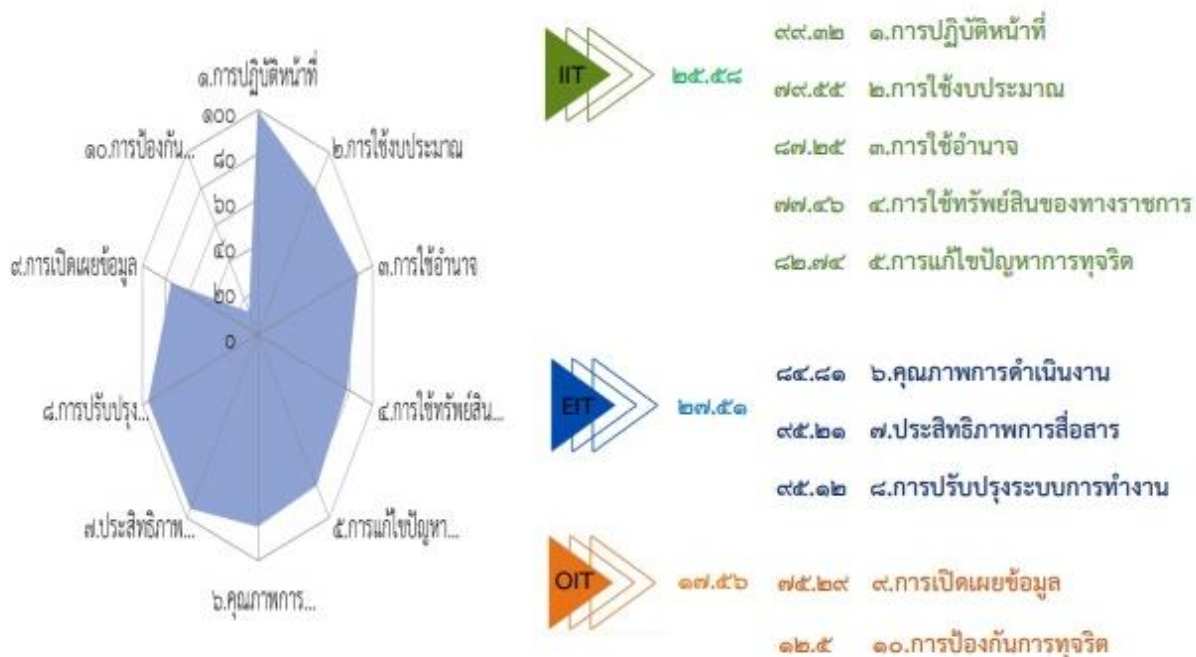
๑.การปฏิบัติหน้าที่
๑๐๐
๘๐
๖๐
๔๐
๒๐
0
๒.การใช้งบประมาณ
๓.การใช้อำนาจ
๔.การใช้ทรัพย์สิน...
๕.การแก้ไขปัญหา...
๖.คุณภาพการ...
๗.ประสิทธิภาพ...
๘.การปรับปรุง...
๙.การเปิดเผยข้อมูล
๑๐.การป้องกัน...

IIT ๒๕.๕๘
๙๙.๓๒ ๑.การปฏิบัติหน้าที่
๗๙.๕๕ ๒.การใช้งบประมาณ
๘๗.๒๕ ๓.การใช้อำนาจ
๗๗.๔๖ ๔.การใช้ทรัพย์สินของทางราชการ
๘๒.๗๔ ๕.การแก้ไขปัญหาการทุจริต

EIT ๒๗.๕๑
๘๔.๘๑ ๖.คุณภาพการดำเนินงาน
๙๕.๒๑ ๗.ประสิทธิภาพการสื่อสาร
๙๕.๑๒ ๘.การปรับปรุงระบบการทำงาน

OIT ๑๗.๕๖
๗๕.๒๙ ๙.การเปิดเผยข้อมูล
๑๒.๕ ๑๐.การป้องกันการทุจริต